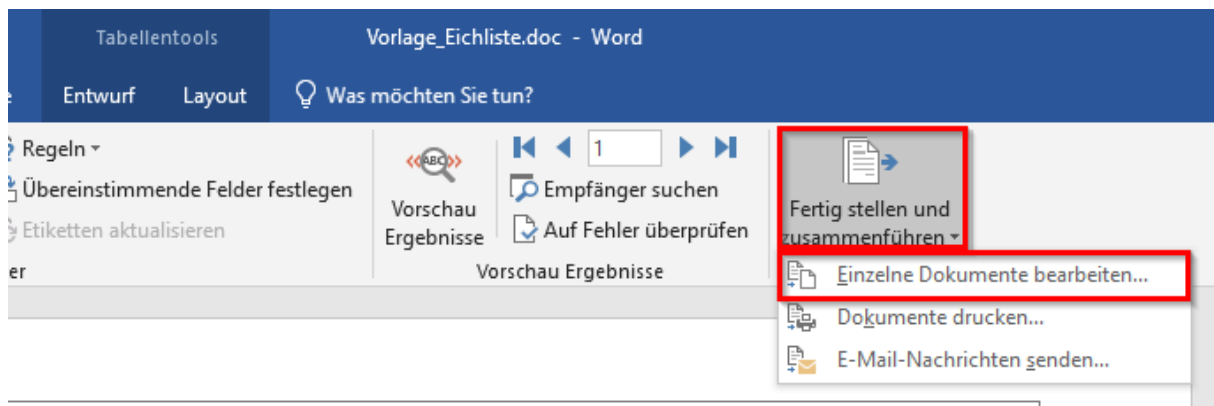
Tabellentools

Vorlage_Eichliste.doc - Word

Entwurf

Layout

Was möchten Sie tun?

Regeln

Übereinstimmende Felder festlegen

Etiketten aktualisieren

er

ABC

Vorschau Ergebnisse

1

Empfänger suchen

Auf Fehler überprüfen

Vorschau Ergebnisse

Fertig stellen und zusammenführen

Einzelne Dokumente bearbeiten...

Dokumente drucken...

E-Mail-Nachrichten senden...